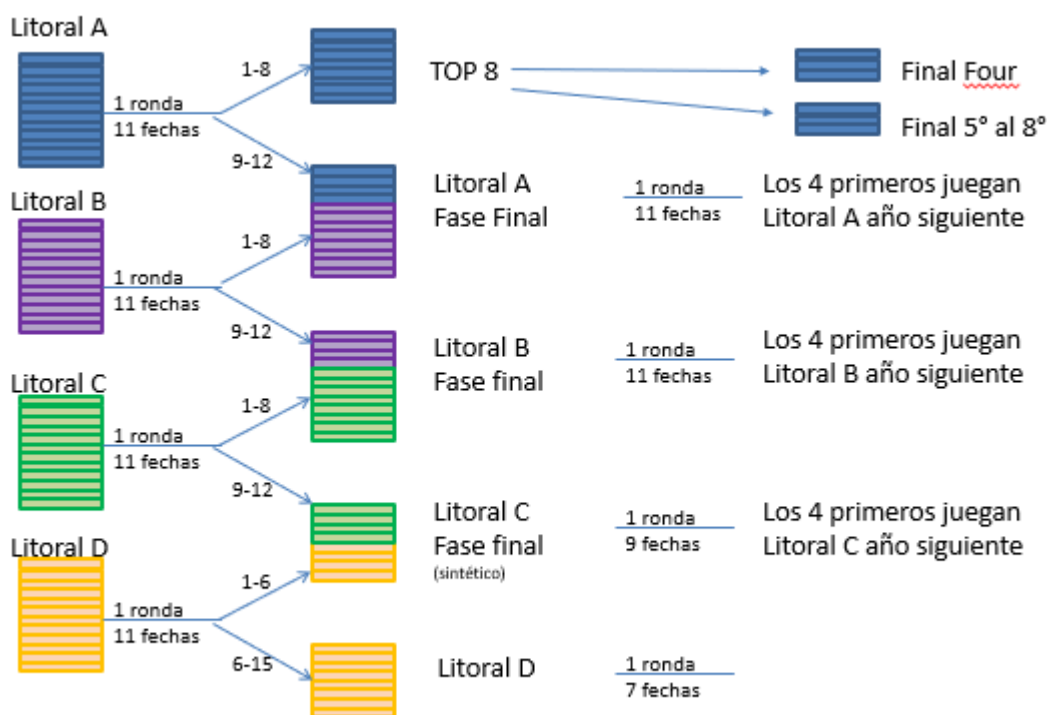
Litoral A

1 ronda
11 fechas

1-8

9-12

TOP 8

Final Four

Final 5° al 8°

Litoral A
Fase Final

1 ronda
11 fechas

Los 4 primeros juegan
Litoral A año siguiente

Litoral B

1 ronda
11 fechas

1-8

9-12

Litoral B
Fase final

1 ronda
11 fechas

Los 4 primeros juegan
Litoral B año siguiente

Litoral C

1 ronda
11 fechas

1-8

9-12

Litoral C
Fase final
(sintético)

1 ronda
9 fechas

Los 4 primeros juegan
Litoral C año siguiente

Litoral D

1 ronda
11 fechas

1-6

6-15

Litoral D

1 ronda
7 fechas